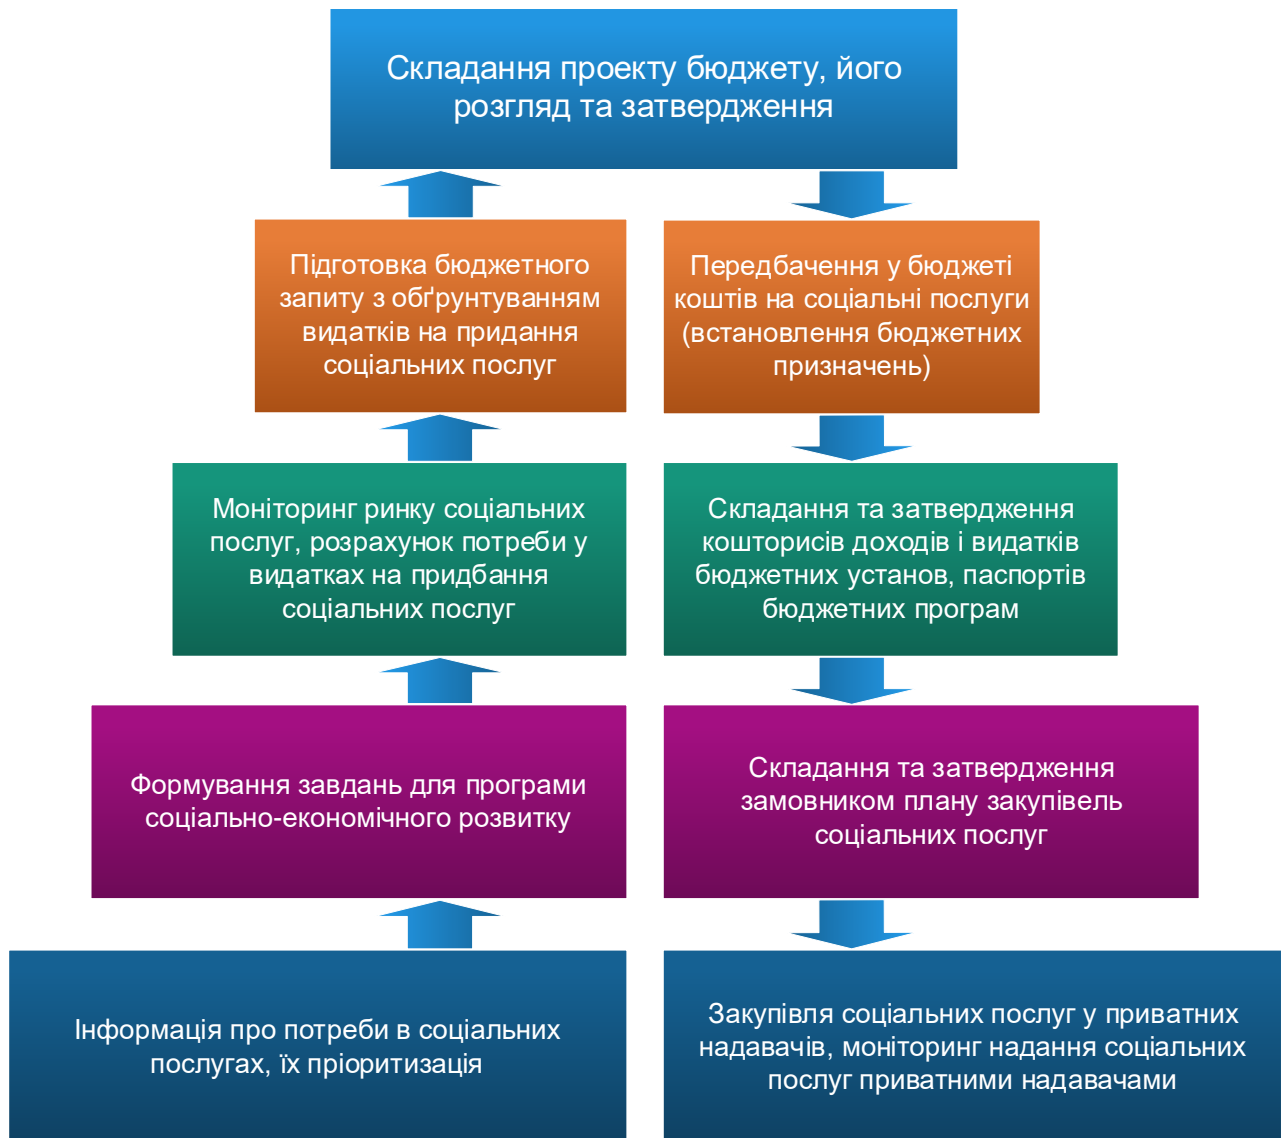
Складання проекту бюджету, його розгляд та затвердження

Підготовка бюджетного запиту з обґрунтуванням видатків на придання соціальних послуг

Передбачення у бюджеті коштів на соціальні послуги (встановлення бюджетних призначень)

Моніторинг ринку соціальних послуг, розрахунок потреби у видатках на придбання соціальних послуг

Складання та затвердження кошторисів доходів і видатків бюджетних установ, паспортів бюджетних програм

Формування завдань для програми соціально-економічного розвитку

Складання та затвердження замовником плану закупівель соціальних послуг

Інформація про потреби в соціальних послугах, їх пріоритизація

Закупівля соціальних послуг у приватних надавачів, моніторинг надання соціальних послуг приватними надавачами